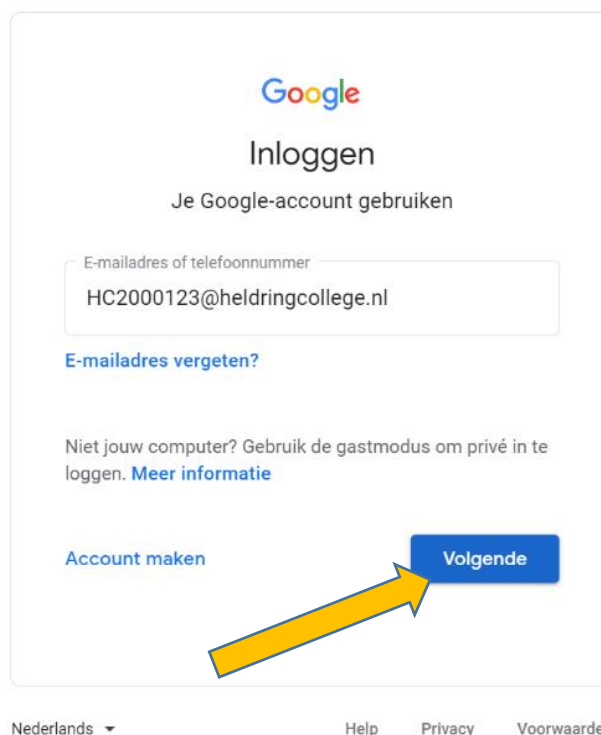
Google

Inloggen

Je Google-account gebruiken

E-mailadres of telefoonnummer

HC2000123@heldringcollege.nl

E-mailadres vergeten?

Niet jouw computer? Gebruik de gastmodus om privé in te loggen. Meer informatie

Account maken

Volgende

Nederlands

Help Privacy Voorwaarde